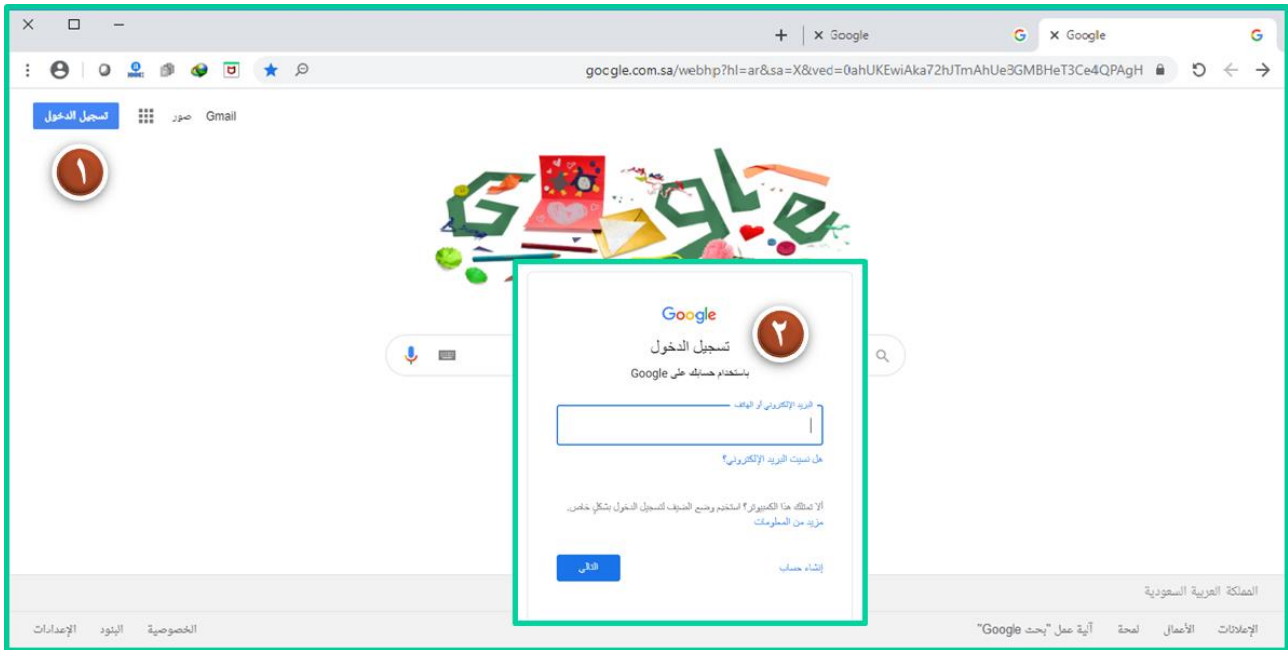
Google
Google
google.com.sa/webhp?hl=ar&sa=X&ved=0ahUKEwiAka72hJTmAhUe3GMBHeT3Ce4QPAgH

تسجيل الدخول
صور
Gmail
١

Google
تسجيل الدخول
باستخدام حسابك على Google
٢
البريد الإلكتروني أو الهاتف
هل نسيت البريد الإلكتروني؟
ألا تملك هذا الكمبيوتر؟ استخدم وضع الضيف لتسجيل الدخول بشكل خاص.
مزيد من المعلومات
إنشاء حساب
التالي

المملكة العربية السعودية
الإعلانات الأعمال لمحة آلية عمل "بحث Google"
الخصوصية البنود الإعدادات